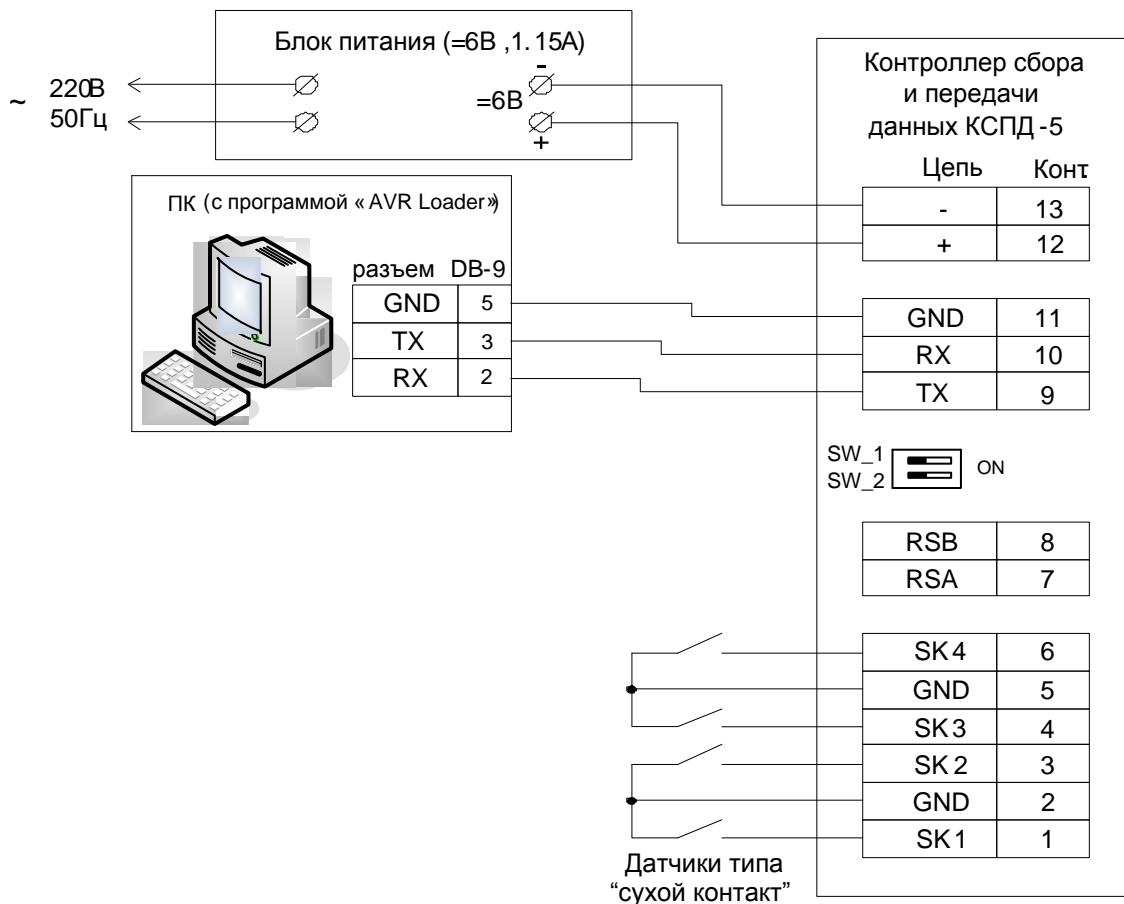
Блок питания (=6В ,1.15А)

~ 220В
50Гц

=6В -
+

Контроллер сбора и передачи данных КСПД-5

| Цепь | Конт |
|---|---|
| - | 13 |
| + | 12 |

ПК (с программой « AVR Loader»)

разъем DB-9

| GND | 5 |
|---|---|
| TX | 3 |
| RX | 2 |

| GND | 11 |
|---|---|
| RX | 10 |
| TX | 9 |

SW_1
SW_2
ON

| RSB | 8 |
|---|---|
| RSA | 7 |

| SK4 | 6 |
|---|---|
| GND | 5 |
| SK3 | 4 |
| SK2 | 3 |
| GND | 2 |
| SK1 | 1 |

Датчики типа
"сухой контакт"